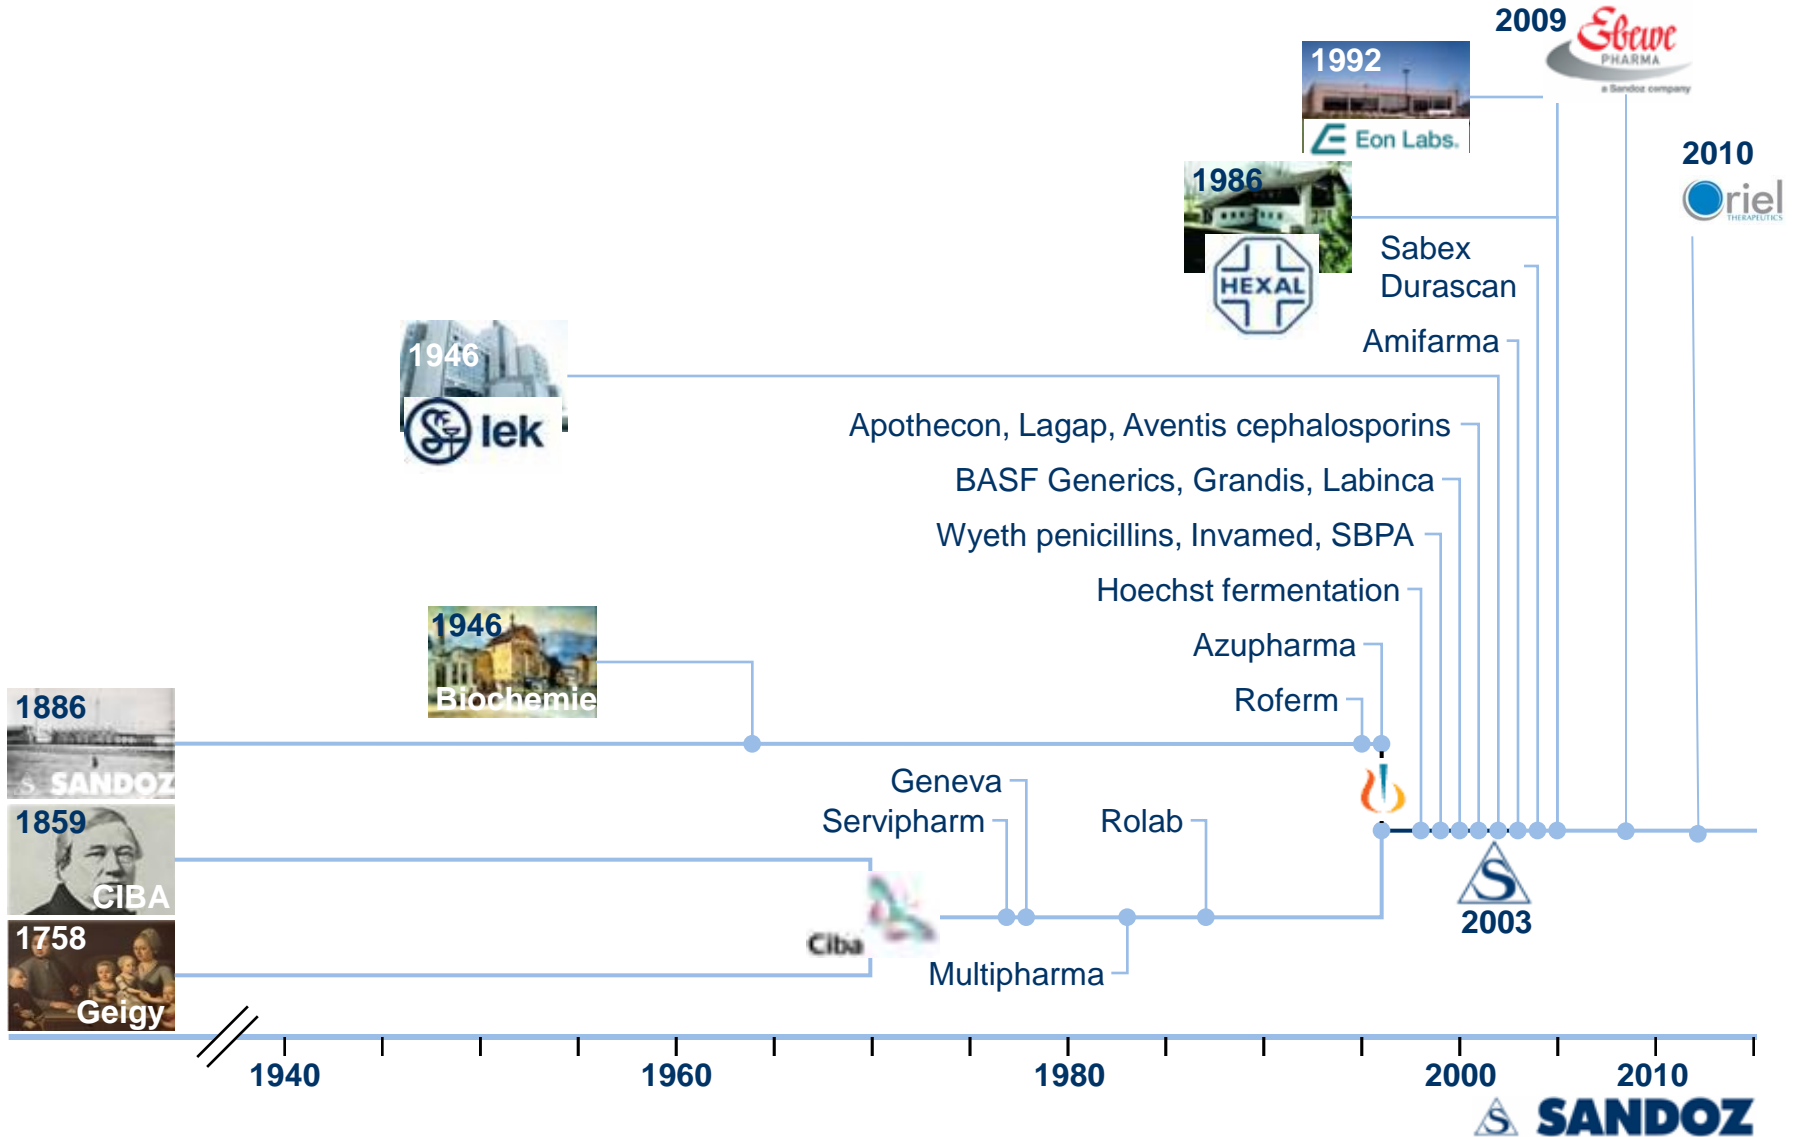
2009
Ebewe PHARMA
a Sandoz company

1992
Eon Labs.

2010
Oriel THERAPEUTICS

1986
HEXAL

Sabex
Durascan

Amifarma

1946
lek

Apothecon, Lagap, Aventis cephalosporins

BASF Generics, Grandis, Labinca

Wyeth penicillins, Invamed, SBPA

Hoechst fermentation

1946
Biochemie

Azupharma

Roferm

1886
SANDOZ

Geneva
Servipharm

Rolab

1859
CIBA

Ciba

2003

1758
Geigy

Multipharma

1940
1960
1980
2000
2010

SANDOZ